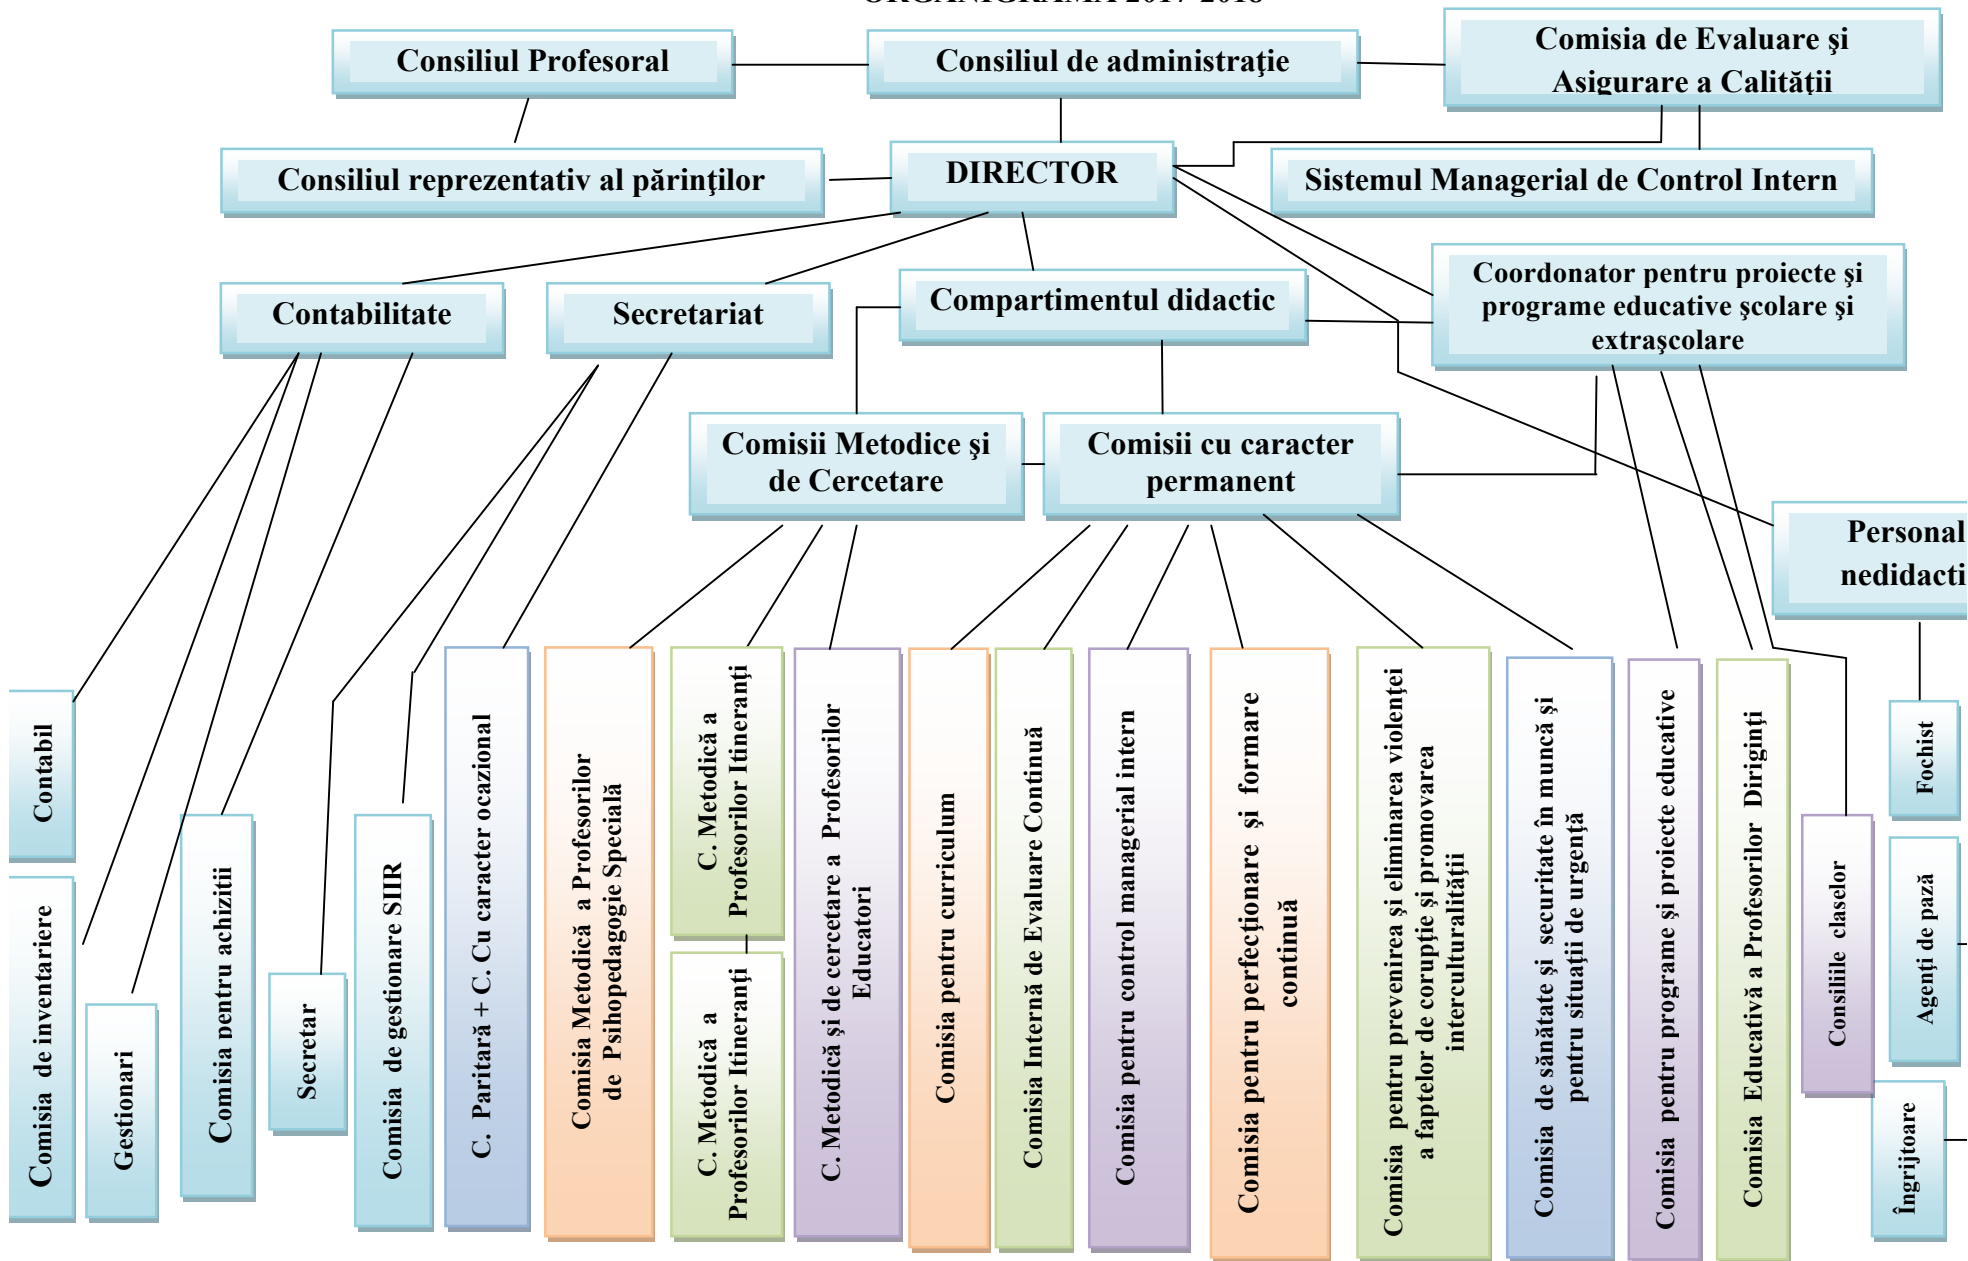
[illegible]

Consiliul Profesoral

Consiliul de administraţie

Comisia de Evaluare şi Asigurare a Calităţii

Consiliul reprezentativ al părinţilor

DIRECTOR

Sistemul Managerial de Control Intern

Contabilitate

Secretariat

Compartimentul didactic

Coordonator pentru proiecte şi programe educative şcolare şi extraşcolare

Comisii Metodice şi de Cercetare

Comisii cu caracter permanent

Personal nedidacti

Contabil

Comisia de inventariere

Gestionari

Comisia pentru achiziții

Secretar

Comisia de gestionare SIIR

C. Paritară + C. Cu caracter ocazional

Comisia Metodică a Profesorilor de Psihopedagogie Specială

C. Metodică a Profesorilor Itineranţi

C. Metodică a Profesorilor Itineranţi

C. Metodică şi de cercetare a Profesorilor Educatori

Comisia pentru curriculum

Comisia Internă de Evaluare Continuă

Comisia pentru control managerial intern

Comisia pentru perfecţionare şi formare continuă

Comisia pentru prevenirea şi eliminarea violenţei a faptelor de corupţie şi promovarea interculturalităţii

Comisia de sănătate şi securitate în muncă şi pentru situaţii de urgenţă

Comisia pentru programe şi proiecte educative

Comisia Educativă a Profesorilor Diriginţi

Consiliile claselor

Fochist

Agenţi de pază

Îngrijitoare